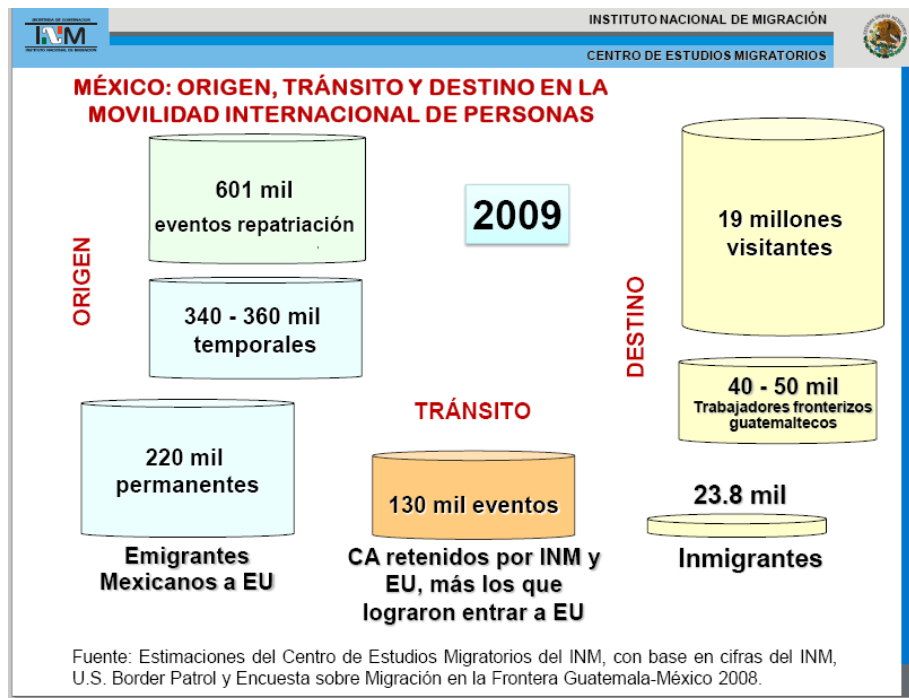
SECRETARÍA DE GOBERNACIÓN
INM
INSTITUTO NACIONAL DE MIGRACIÓN

INSTITUTO NACIONAL DE MIGRACIÓN

CENTRO DE ESTUDIOS MIGRATORIOS

MÉXICO: ORIGEN, TRÁNSITO Y DESTINO EN LA MOVILIDAD INTERNACIONAL DE PERSONAS

ORIGEN

601 mil
eventos repatriación

340 - 360 mil
temporales

220 mil
permanentes

Emigrantes Mexicanos a EU

2009

TRÁNSITO

130 mil eventos

CA retenidos por INM y EU, más los que lograron entrar a EU

DESTINO

19 millones visitantes

40 - 50 mil
Trabajadores fronterizos guatemaltecos

23.8 mil

Inmigrantes

Fuente: Estimaciones del Centro de Estudios Migratorios del INM, con base en cifras del INM, U.S. Border Patrol y Encuesta sobre Migración en la Frontera Guatemala-México 2008.